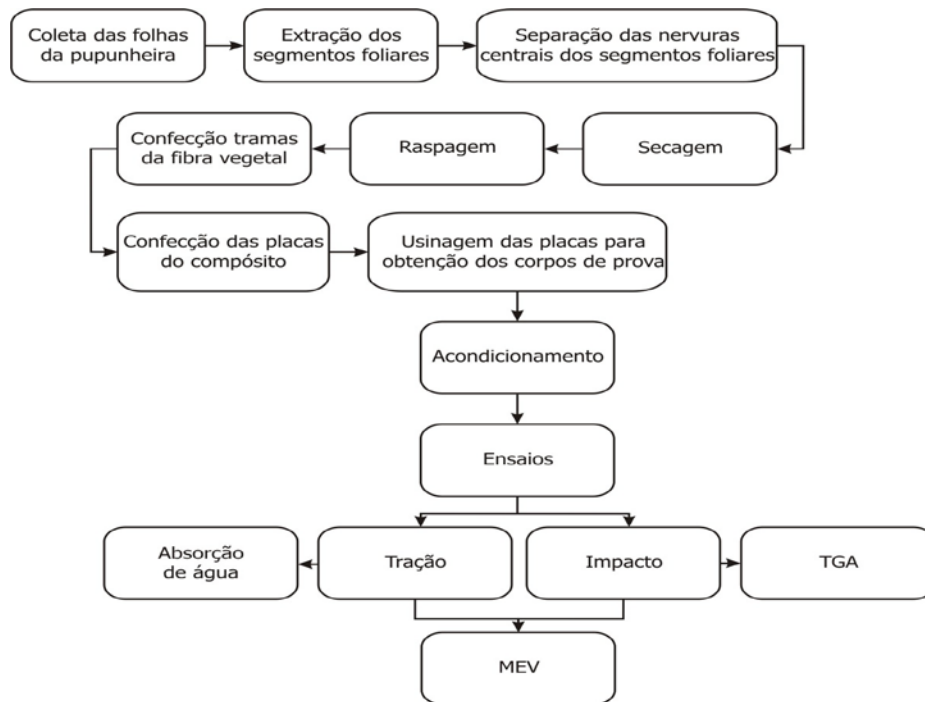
Coleta das folhas da pupunheira

Extração dos segmentos foliares

Separação das nervuras centrais dos segmentos foliares

Secagem

Raspagem

Confecção tramas da fibra vegetal

Confecção das placas do compósito

Usinagem das placas para obtenção dos corpos de prova

Acondicionamento

Ensaios

Absorção de água

Tração

Impacto

TGA

MEV